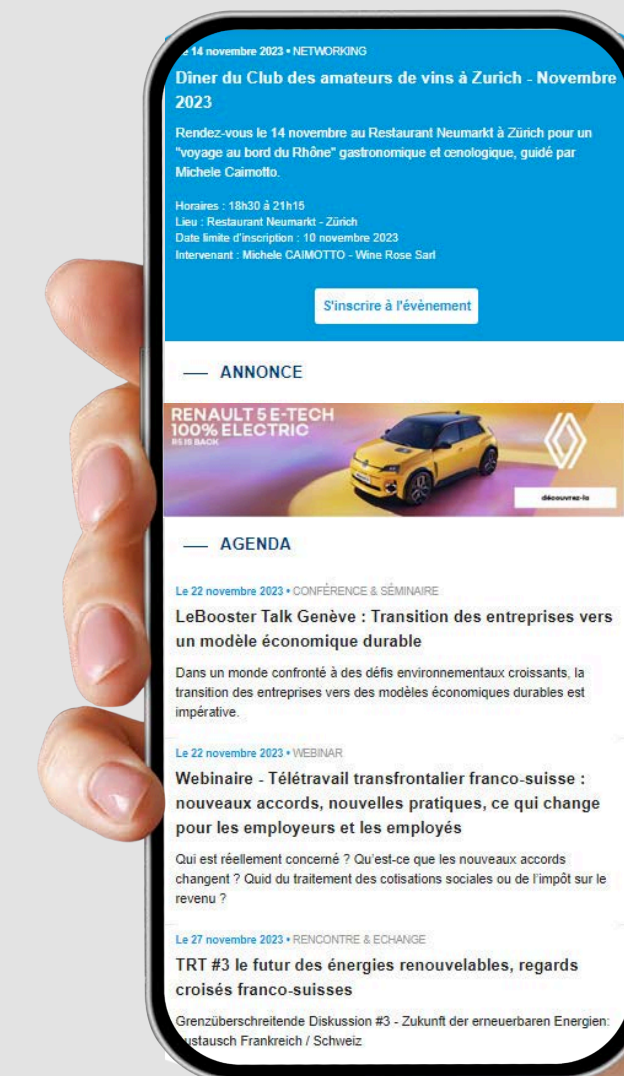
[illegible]e 14 novembre 2023 • NETWORKING

Dîner du Club des amateurs de vins à Zurich - Novembre 2023

Rendez-vous le 14 novembre au Restaurant Neumarkt à Zürich pour un "voyage au bord du Rhône" gastronomique et œnologique, guidé par Michele Caimotto.

Horaires : 18h30 à 21h15
Lieu : Restaurant Neumarkt - Zürich
Date limite d'inscription : 10 novembre 2023
Intervenant : Michele CAIMOTTO - Wine Rose Sarl

S'inscrire à l'évènement

ANNONCE

RENAULT 5 E-TECH
100% ELECTRIC
R5 IS BACK

découvrez-la

AGENDA

Le 22 novembre 2023 • CONFÉRENCE & SÉMINAIRE

LeBooster Talk Genève : Transition des entreprises vers un modèle économique durable

Dans un monde confronté à des défis environnementaux croissants, la transition des entreprises vers des modèles économiques durables est impérative.

Le 22 novembre 2023 • WEBINAR

Webinaire - Télétravail transfrontalier franco-suisse : nouveaux accords, nouvelles pratiques, ce qui change pour les employeurs et les employés

Qui est réellement concerné ? Qu'est-ce que les nouveaux accords changent ? Quid du traitement des cotisations sociales ou de l'impôt sur le revenu ?

Le 27 novembre 2023 • RENCONTRE & ECHANGE

TRT #3 le futur des énergies renouvelables, regards croisés franco-suisses

Grenzüberschreitende Diskussion #3 - Zukunft der erneuerbaren Energien: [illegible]ustausch Frankreich / Schweiz